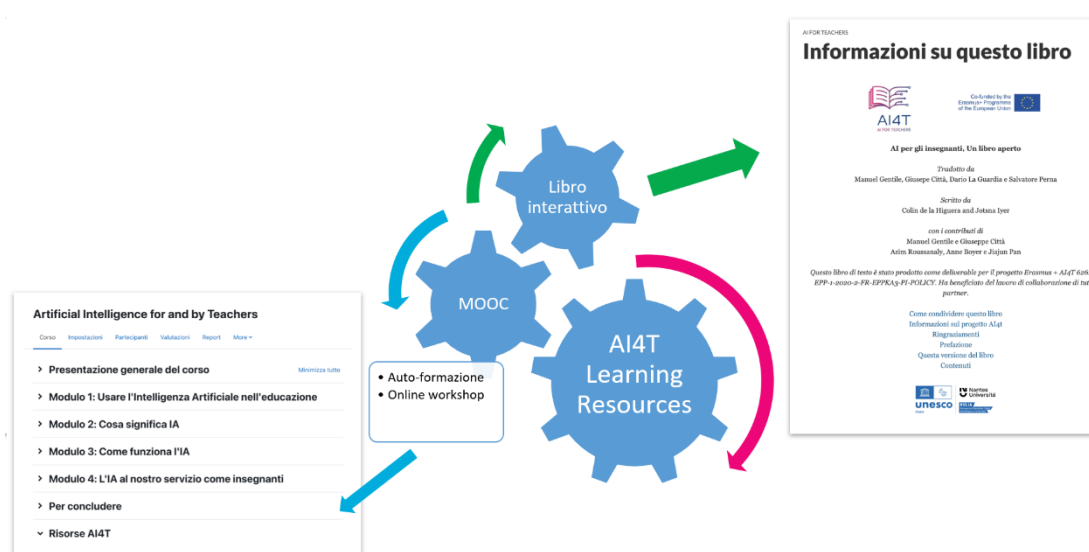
AI FOR TEACHERS

Informazioni su questo libro

AI4T
AI FOR TEACHERS

Co-funded by the Erasmus+ Programme of the European Union

AI per gli insegnanti, Un libro aperto

Tradotto da
Manuel Gentile, Giuseppe Città, Dario La Guardia e Salvatore Perna

Scritto da
Colin de la Higuera and Jotsna Iyer

con i contributi di
Manuel Gentile e Giuseppe Città
Azim Roussanaly, Anne Boyer e Jiajun Pan

Questo libro di testo è stato prodotto come deliverable per il progetto Erasmus + AI4T 626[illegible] EPP-1-2020-2-FR-EPPKA3-PI-POLICY. Ha beneficiato del lavoro di collaborazione di tu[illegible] partner.

Come condividere questo libro
Informazioni sul progetto AI4t
Ringraziamenti
Prefazione
Questa versione del libro
Contenuti

unesco
Nantes Université

Libro interattivo

MOOC

AI4T Learning Resources

• Auto-formazione
• Online workshop

Artificial Intelligence for and by Teachers

Corso Impostazioni Partecipanti Valutazioni Report More

> Presentazione generale del corso
Minimizza tutto

> Modulo 1: Usare l'Intelligenza Artificiale nell'educazione

> Modulo 2: Cosa significa IA

> Modulo 3: Come funziona l'IA

> Modulo 4: L'IA al nostro servizio come insegnanti

> Per concludere

> Risorse AI4T